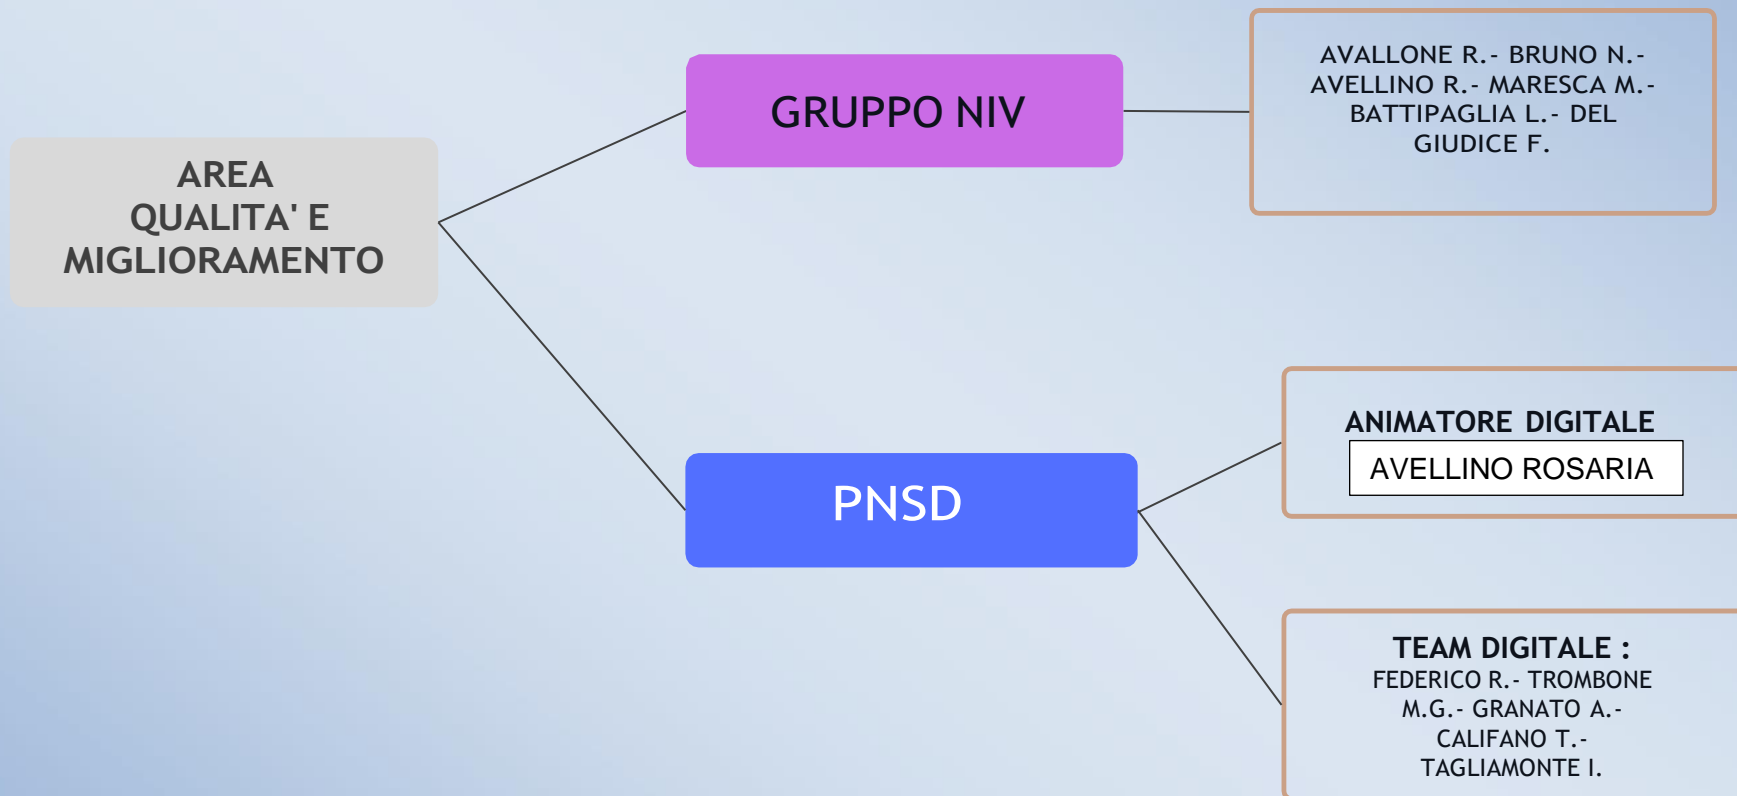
AREA QUALITA' E MIGLIORAMENTO

GRUPPO NIV

AVALLONE R.- BRUNO N.- AVELLINO R.- MARESCA M.- BATTIPAGLIA L.- DEL GIUDICE F.

PNSD

ANIMATORE DIGITALE

AVELLINO ROSARIA

TEAM DIGITALE :

FEDERICO R.- TROMBONE M.G.- GRANATO A.- CALIFANO T.- TAGLIAMONTE I.